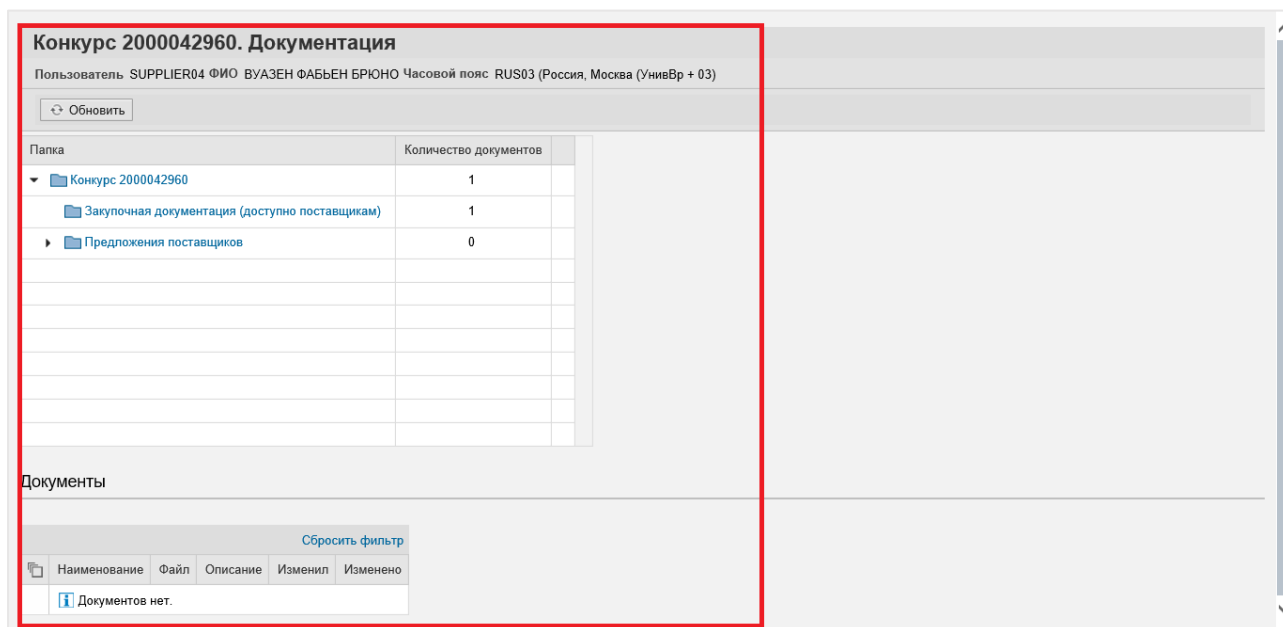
Конкурс 2000042960. Документация

Пользователь SUPPLIER04 ФИО ВУАЗЕН ФАБЬЕН БРЮНО Часовой пояс RUS03 (Россия, Москва (УнивВр + 03)

Обновить

| Папка | Количество документов |
|---|---|
| Конкурс 2000042960 | 1 |
| Закупочная документация (доступно поставщикам) | 1 |
| Предложения поставщиков | 0 |

Документы

Сбросить фильтр

| Наименование | Файл | Описание | Изменил | Изменено |
|---|---|---|---|---|
| Документов нет. | | | | |